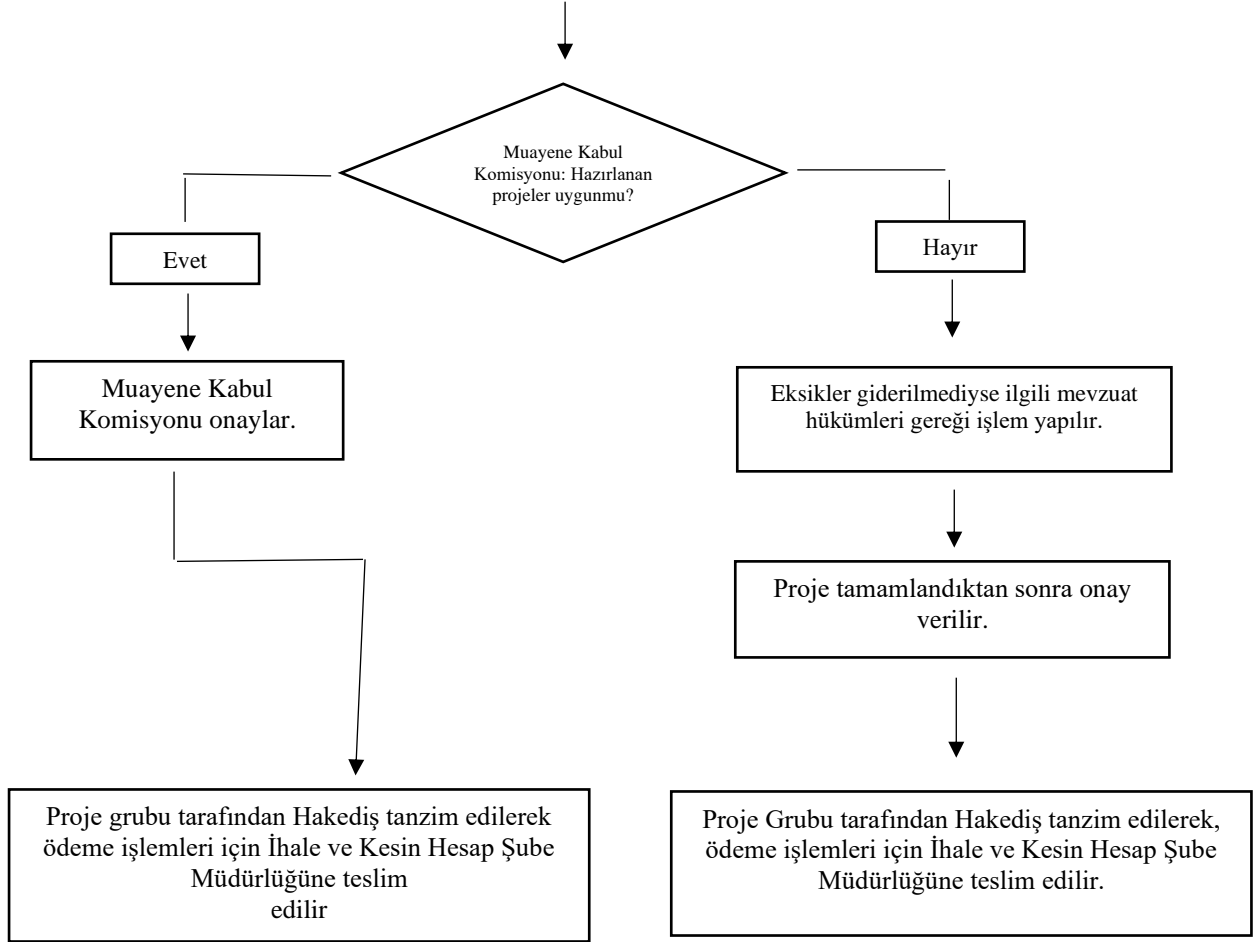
Muayene Kabul Komisyonu: Hazırlanan projeler uygunmu?

Evet

Hayır

Muayene Kabul Komisyonu onaylar.

Eksikler giderilmediyse ilgili mevzuat hükümleri gereği işlem yapılır.

Proje tamamlandıktan sonra onay verilir.

Proje grubu tarafından Hakediş tanzim edilerek ödeme işlemleri için İhale ve Kesin Hesap Şube Müdürlüğüne teslim edilir

Proje Grubu tarafından Hakediş tanzim edilerek, ödeme işlemleri için İhale ve Kesin Hesap Şube Müdürlüğüne teslim edilir.